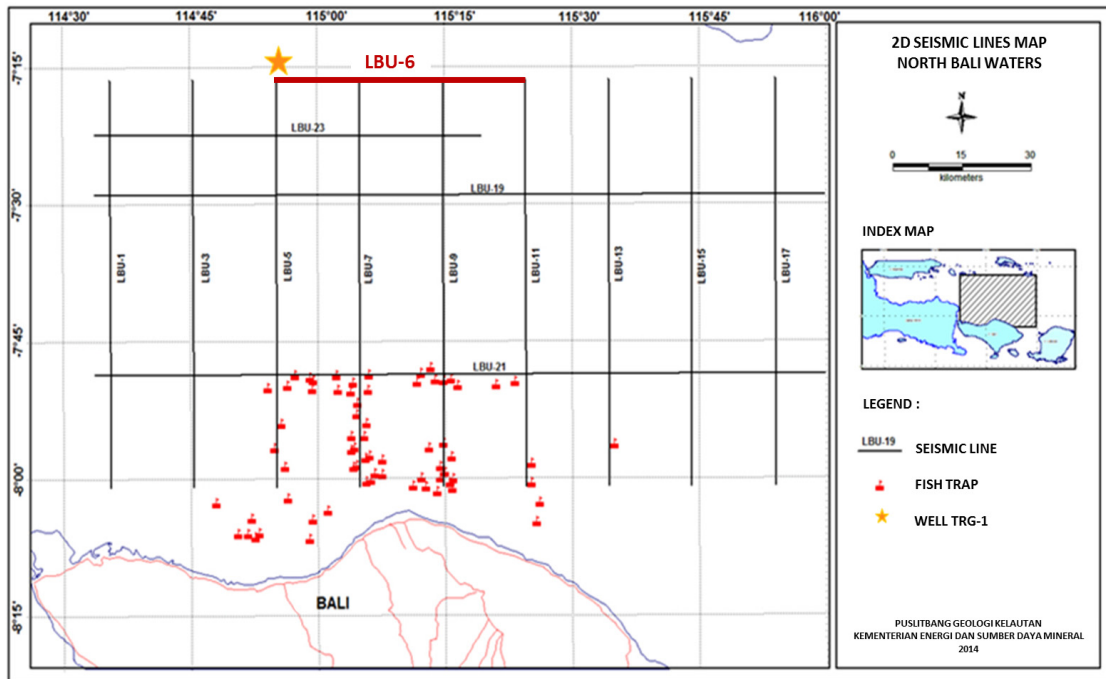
114°30' 114°45' 115°00' 115°15' 115°30' 115°45' 116°00'

-7°15'
-7°30'
-7°45'
-8°00'
-8°15'

LBU-6
LBU-23
LBU-19
LBU-1
LBU-3
LBU-5
LBU-7
LBU-9
LBU-11
LBU-13
LBU-15
LBU-17
LBU-21

BALI

2D SEISMIC LINES MAP
NORTH BALI WATERS

N

0 15 30
kilometers

INDEX MAP

LEGEND :

LBU-19 SEISMIC LINE

FISH TRAP

WELL TRG-1

PUSLITBANG GEOLOGI KELAUTAN
KEMENTERIAN ENERGI DAN SUMBER DAYA MINERAL
2014